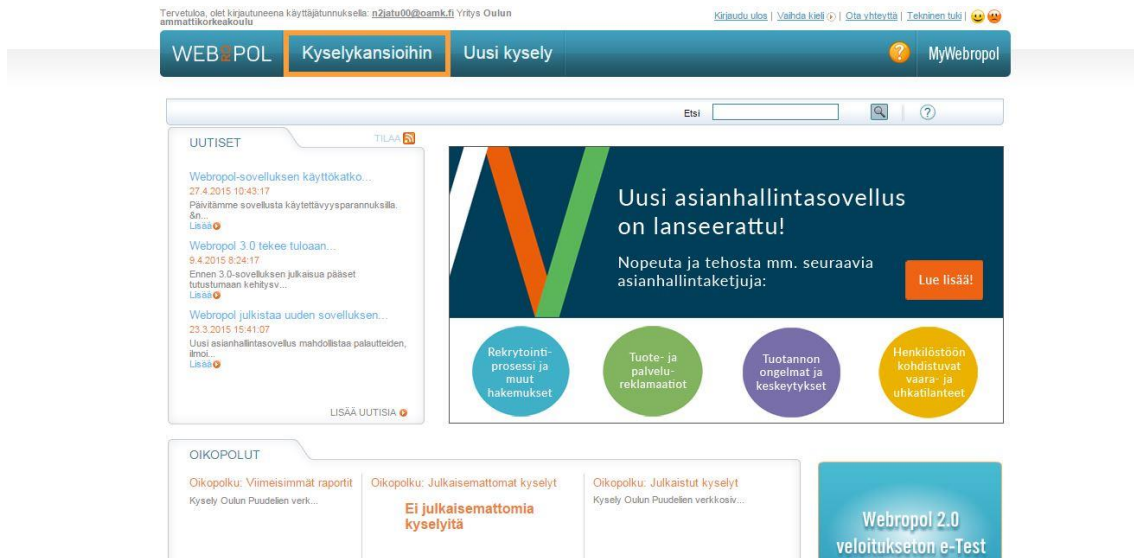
Tervetuloa, olet kirjautuneena käyttäjätunnuksella: n2jatu00@oamk.fi Yritys Oulun ammattikorkeakoulu

Kirjaudu ulos | Vaihda kieli | Ota yhteyttä | Tekninen tuki |

WEBPOL Kyselykansioihin Uusi kysely MyWebropol

Etsi

UUTISET TILAA

Webropol-sovelluksen käyttökatko...
27.4.2015 10:43:17
Päivitämme sovellusta käytettävyysparannuksilla. &n...
Lisää

Webropol 3.0 tekee tuloaan...
9.4.2015 8:24:17
Ennen 3.0-sovelluksen julkaisua pääset tutustumaan kehitysv...
Lisää

Webropol julkistaa uuden sovelluksen...
23.3.2015 15:41:07
Uusi asianhallintasovellus mahdollistaa palautteiden, ilmoi...
Lisää

LISÄÄ UUTISIA

Uusi asianhallintasovellus on lanseerattu!

Nopeuta ja tehosta mm. seuraavia asianhallintaketjuja:

Lue lisää!

Rekrytointiprosessi ja muut hakemukset

Tuote- ja palvelureklamaatiot

Tuotannon ongelmat ja keskeytykset

Henkilöstöön kohdistuvat vaara- ja uhkatilanteet

OIKOPOLUT

Oikopolku: Viimeisimmät raportit
Kysely Oulun Puudelien verk...

Oikopolku: Julkaisemattomat kyselyt
Ei julkaisemattomia kyselyitä

Oikopolku: Julkaistut kyselyt
Kysely Oulun Puudelien verkkosiv...

Webropol 2.0 veloitukseton e-Test